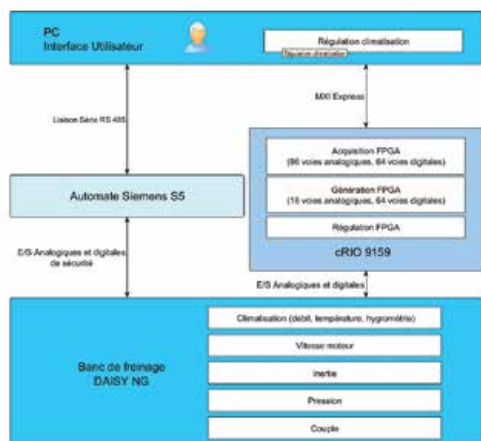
PC
Interface Utilisateur

Régulation climatisation

Régulation climatisation

Liaison Série RS 485

MXI Express

Acquisition FPGA
(96 voies analogiques, 64 voies digitales)

Génération FPGA
(16 voies analogiques, 64 voies digitales)

Régulation FPGA

Automate Siemens S5

cRIO 9159

E/S Analogiques et digitales de sécurité

E/S Analogiques et digitales

Climatisation (débit, température, hygrométrie)

Vitesse moteur

Inertie

Pression

Couple

Banc de freinage
DAISY NG